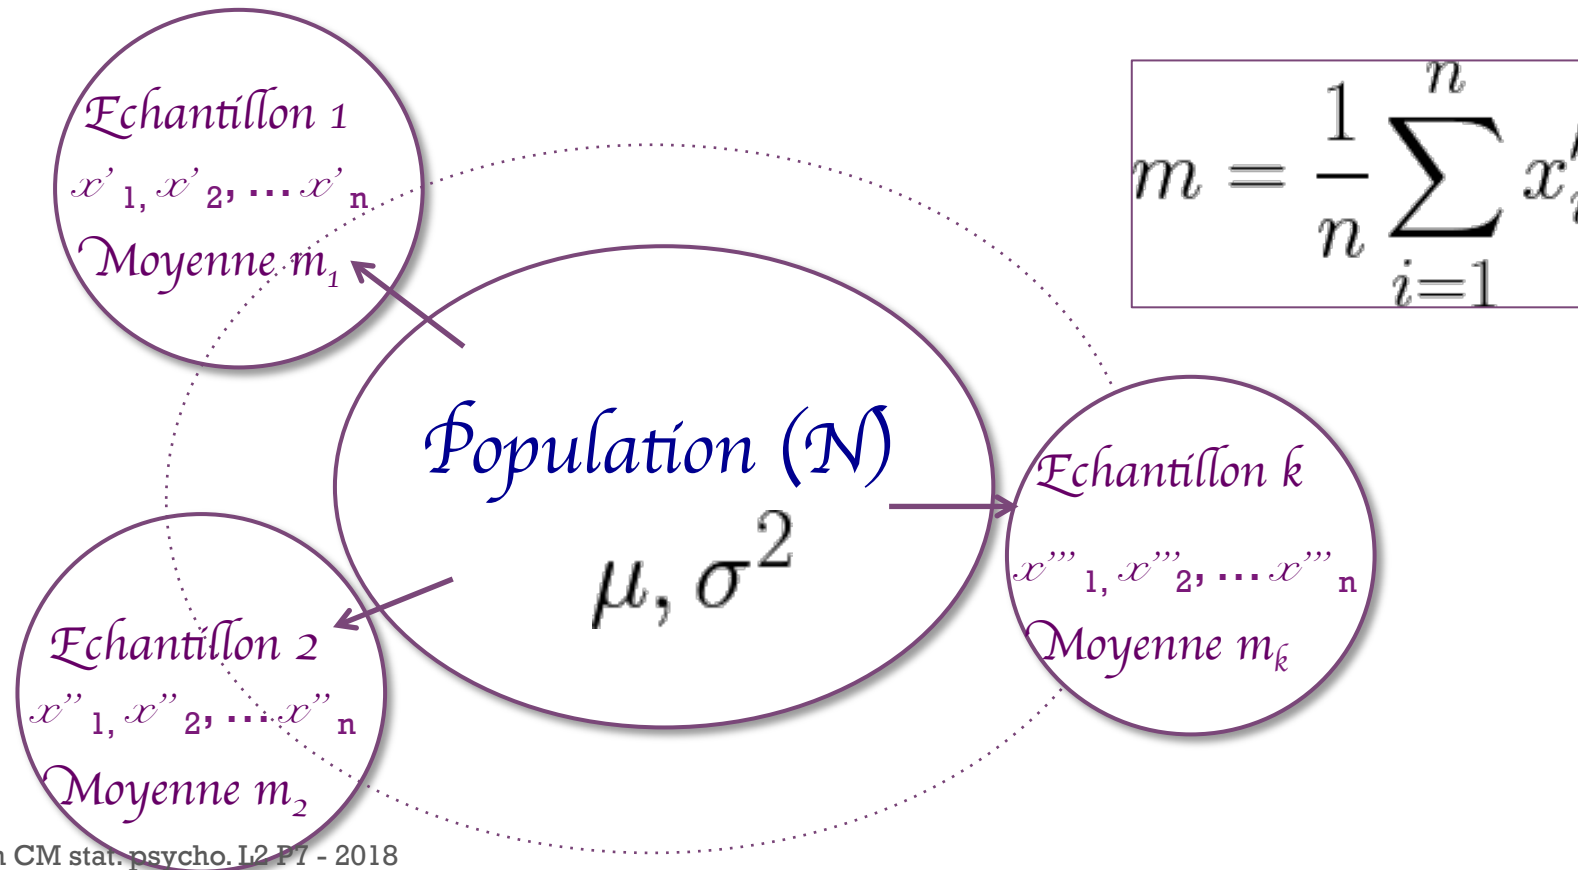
Echantillon 1
$x'_1, x'_2, \dots x'_n$
Moyenne $m_1$

$m = \frac{1}{n}\sum_{i=1}^{n} x$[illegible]

Population (N)
$\mu, \sigma^2$

Echantillon k
$x'''_1, x'''_2, \dots x'''_n$
Moyenne $m_k$

Echantillon 2
$x''_1, x''_2, \dots x''_n$
Moyenne $m_2$

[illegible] CM stat. psycho. L2 P7 - 2018